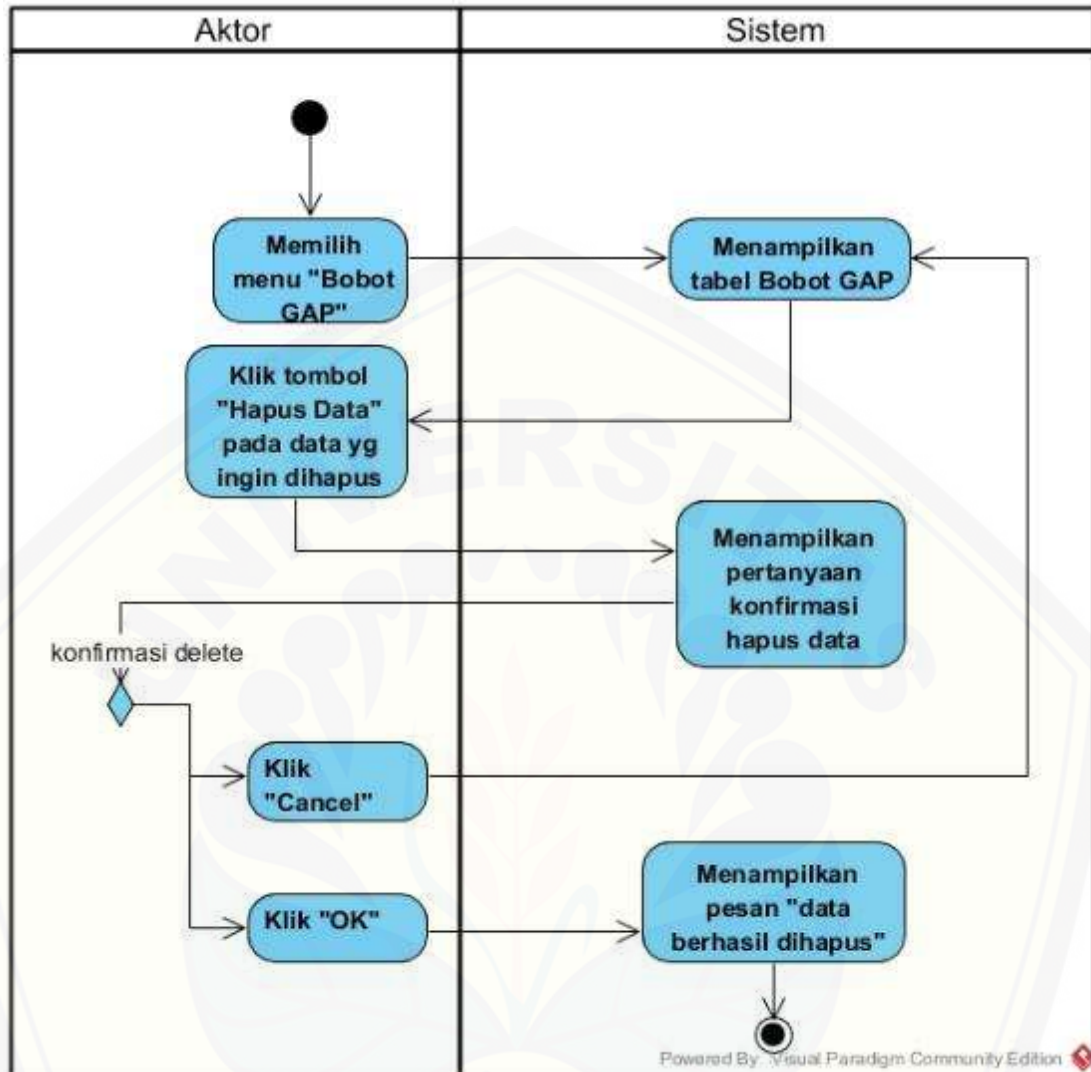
Aktor

Sistem

Memilih menu "Bobot GAP"

Menampilkan tabel Bobot GAP

Klik tombol "Hapus Data" pada data yg ingin dihapus

Menampilkan pertanyaan konfirmasi hapus data

konfirmasi delete

Klik "Cancel"

Klik "OK"

Menampilkan pesan "data berhasil dihapus"

Powered By Visual Paradigm Community Edition